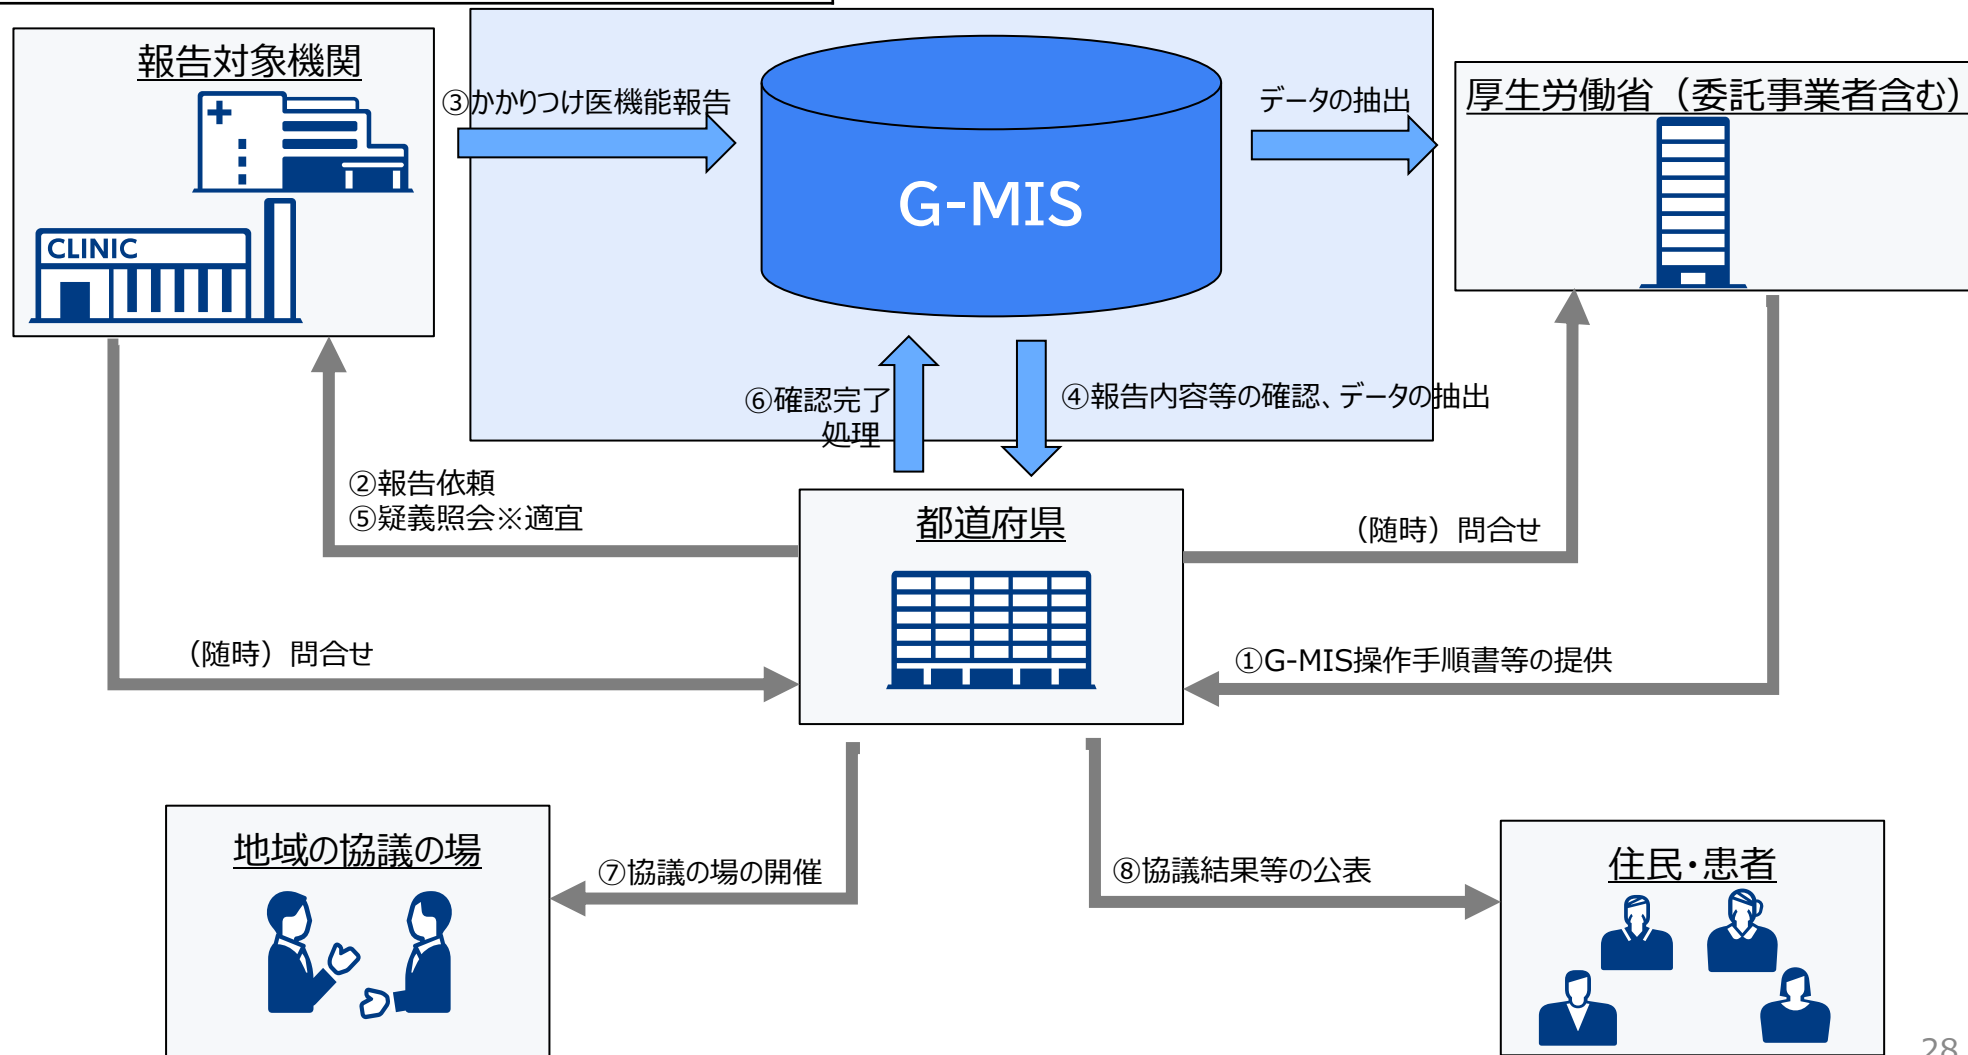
報告対象機関

CLINIC

③かかりつけ医機能報告

G-MIS

データの抽出

厚生労働省（委託事業者含む）

⑥確認完了処理

④報告内容等の確認、データの抽出

②報告依頼
⑤疑義照会※適宜

都道府県

（随時）問合せ

（随時）問合せ

①G-MIS操作手順書等の提供

地域の協議の場

⑦協議の場の開催

⑧協議結果等の公表

住民・患者

28